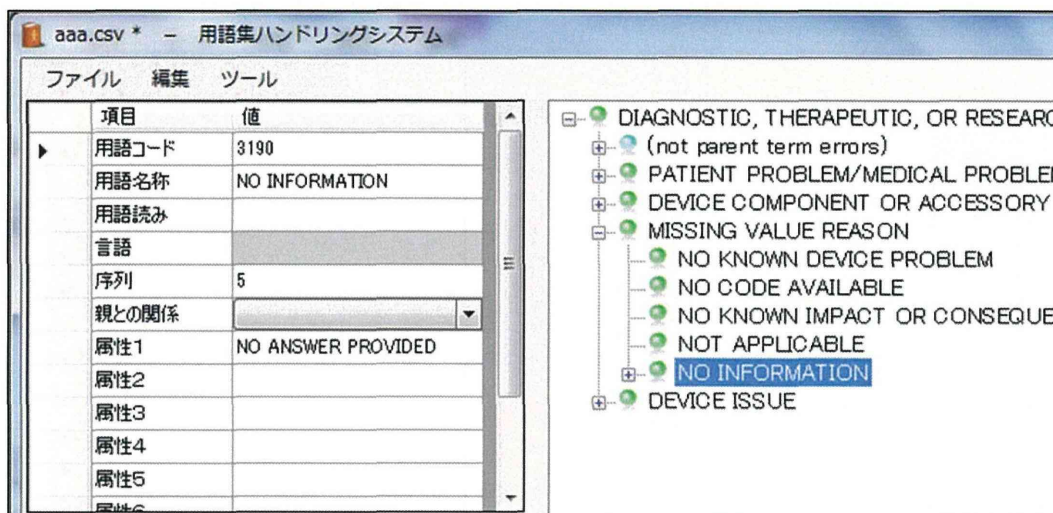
aaa.csv * – 用語集ハンドリングシステム

ファイル 編集 ツール

| 項目 | 値 |
|---|---|
| 用語コード | 3190 |
| 用語名称 | NO INFORMATION |
| 用語読み | |
| 言語 | |
| 序列 | 5 |
| 親との関係 | |
| 属性1 | NO ANSWER PROVIDED |
| 属性2 | |
| 属性3 | |
| 属性4 | |
| 属性5 | |
| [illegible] | |

DIAGNOSTIC, THERAPEUTIC, OR RESEARC
(not parent term errors)
PATIENT PROBLEM/MEDICAL PROBLEI
DEVICE COMPONENT OR ACCESSORY
MISSING VALUE REASON
NO KNOWN DEVICE PROBLEM
NO CODE AVAILABLE
NO KNOWN IMPACT OR CONSEQUE
NOT APPLICABLE
NO INFORMATION
DEVICE ISSUE